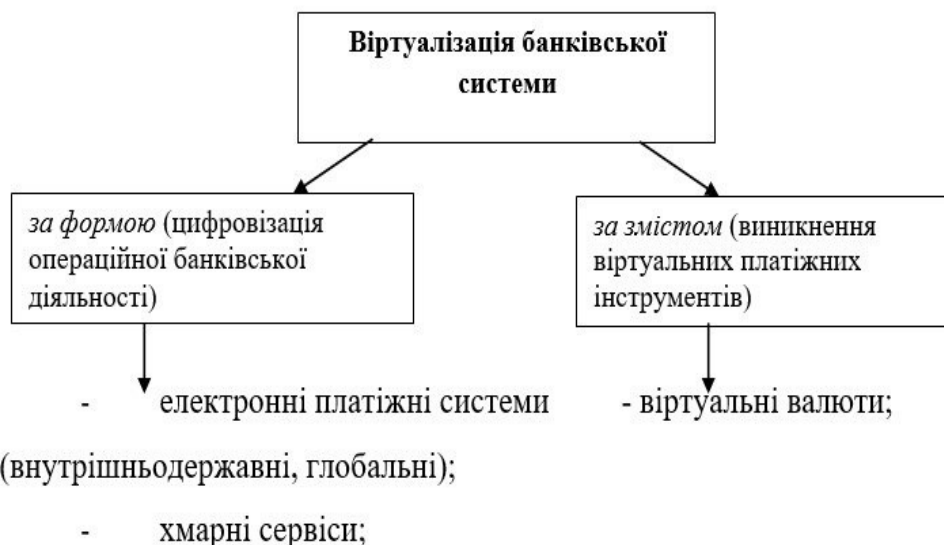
Віртуалізація банківської системи

*за формою* (цифровізація операційної банківської діяльності)

*за змістом* (виникнення віртуальних платіжних інструментів)

- електронні платіжні системи (внутрішньодержавні, глобальні);
- хмарні сервіси;

- віртуальні валюти;